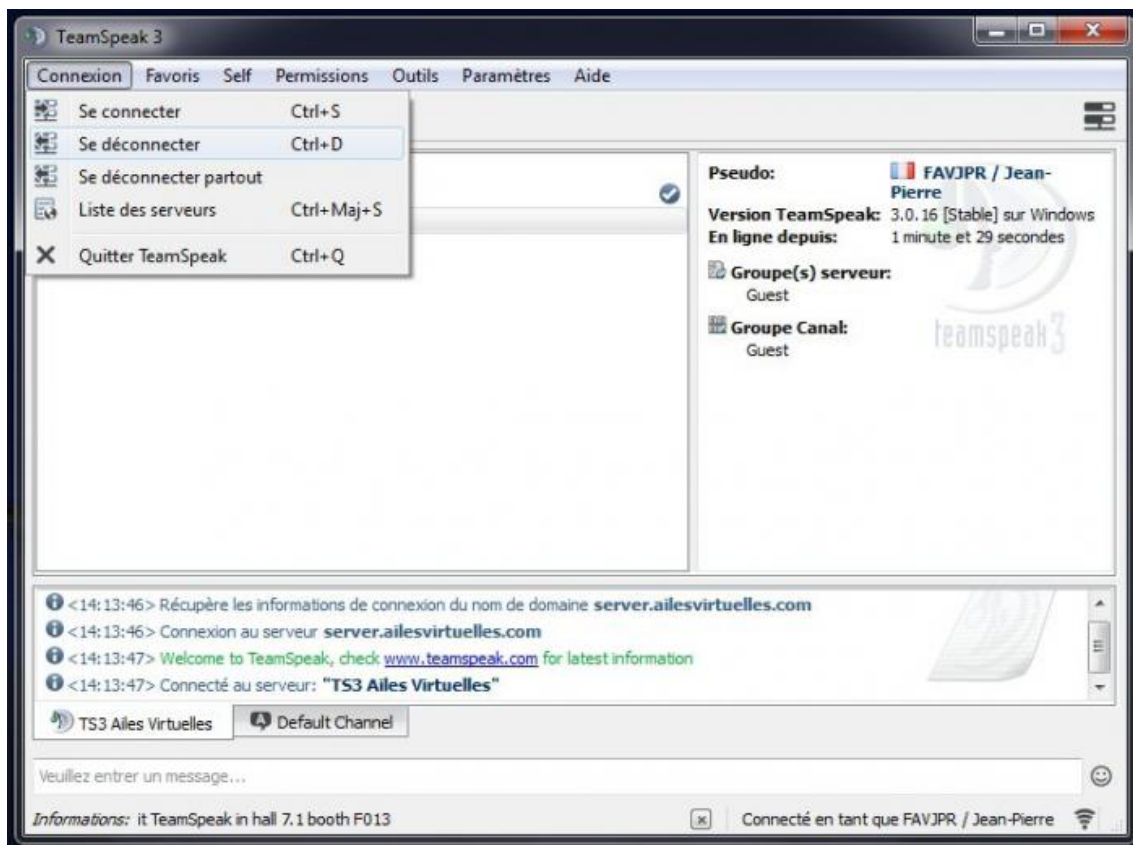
TeamSpeak 3

Connexion Favoris Self Permissions Outils Paramètres Aide

Se connecter Ctrl+S
Se déconnecter Ctrl+D
Se déconnecter partout
Liste des serveurs Ctrl+Maj+S
Quitter TeamSpeak Ctrl+Q

Pseudo: FAVJPR / Jean-Pierre
Version TeamSpeak: 3.0.16 [Stable] sur Windows
En ligne depuis: 1 minute et 29 secondes

Groupe(s) serveur:
Guest

Groupe Canal:
Guest

teamspeak 3

<14:13:46> Récupère les informations de connexion du nom de domaine server.ailesvirtuelles.com
<14:13:46> Connexion au serveur server.ailesvirtuelles.com
<14:13:47> Welcome to TeamSpeak, check www.teamspeak.com for latest information
<14:13:47> Connecté au serveur: "TS3 Ailes Virtuelles"

TS3 Ailes Virtuelles
Default Channel

Veuillez entrer un message...

Informations: it TeamSpeak in hall 7.1 booth F013
Connecté en tant que FAVJPR / Jean-Pierre